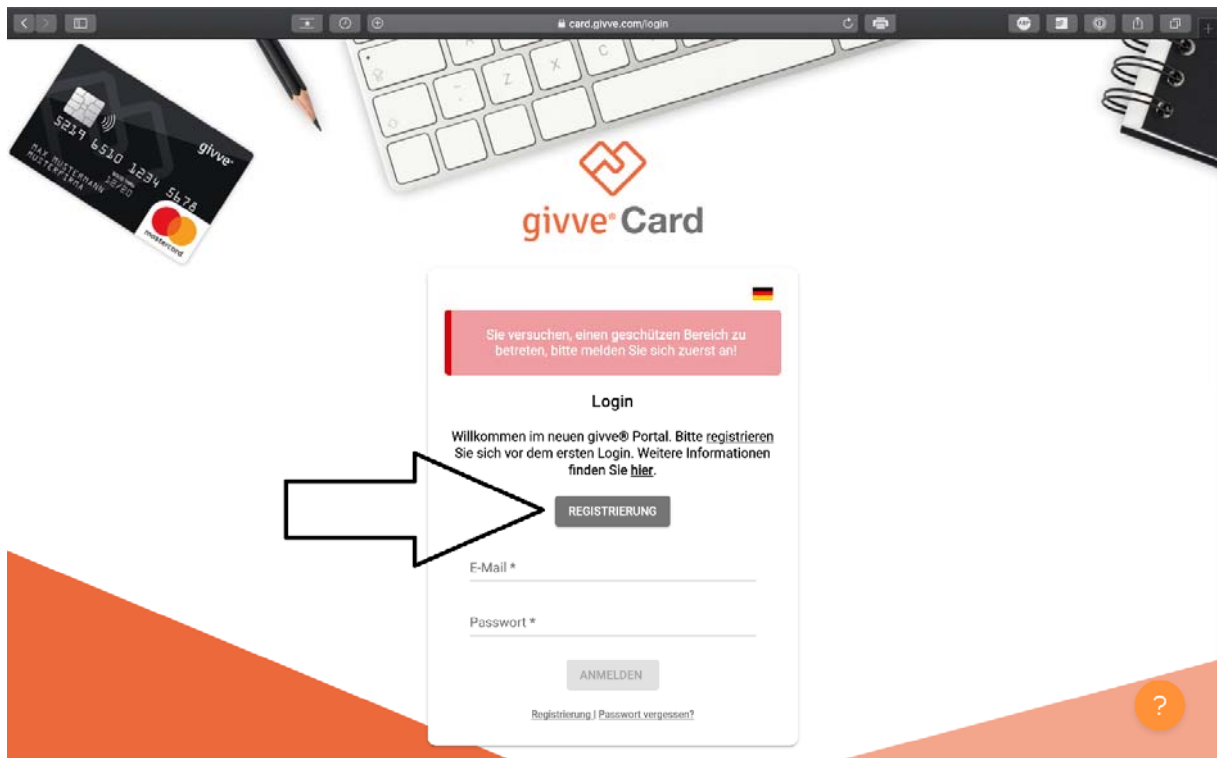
card.givve.com/login

5219 6510 1234 5678
MAX MUSTERMANN
MUSTERFIRMA
12/20
givve
mastercard

givve® Card

Sie versuchen, einen geschützen Bereich zu betreten, bitte melden Sie sich zuerst an!

Login

Willkommen im neuen givve® Portal. Bitte registrieren Sie sich vor dem ersten Login. Weitere Informationen finden Sie hier.

REGISTRIERUNG

E-Mail *

Passwort *

ANMELDEN

Registrierung | Passwort vergessen?

?